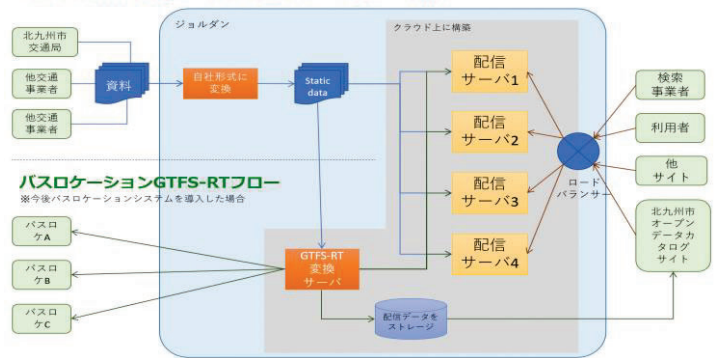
ジョルダン

クラウド上に構築

北九州市交通局

他交通事業者

他交通事業者

資料

自社形式に変換

Static data

配信サーバ1

配信サーバ2

配信サーバ3

配信サーバ4

ロードバランサー

検索事業者

利用者

他サイト

北九州市オープンデータカタログサイト

バスロケーションGTFS-RTフロー

※今後バスロケーションシステムを導入した場合

バスロケA

バスロケB

バスロケC

GTFS-RT変換サーバ

配信データをストレージ